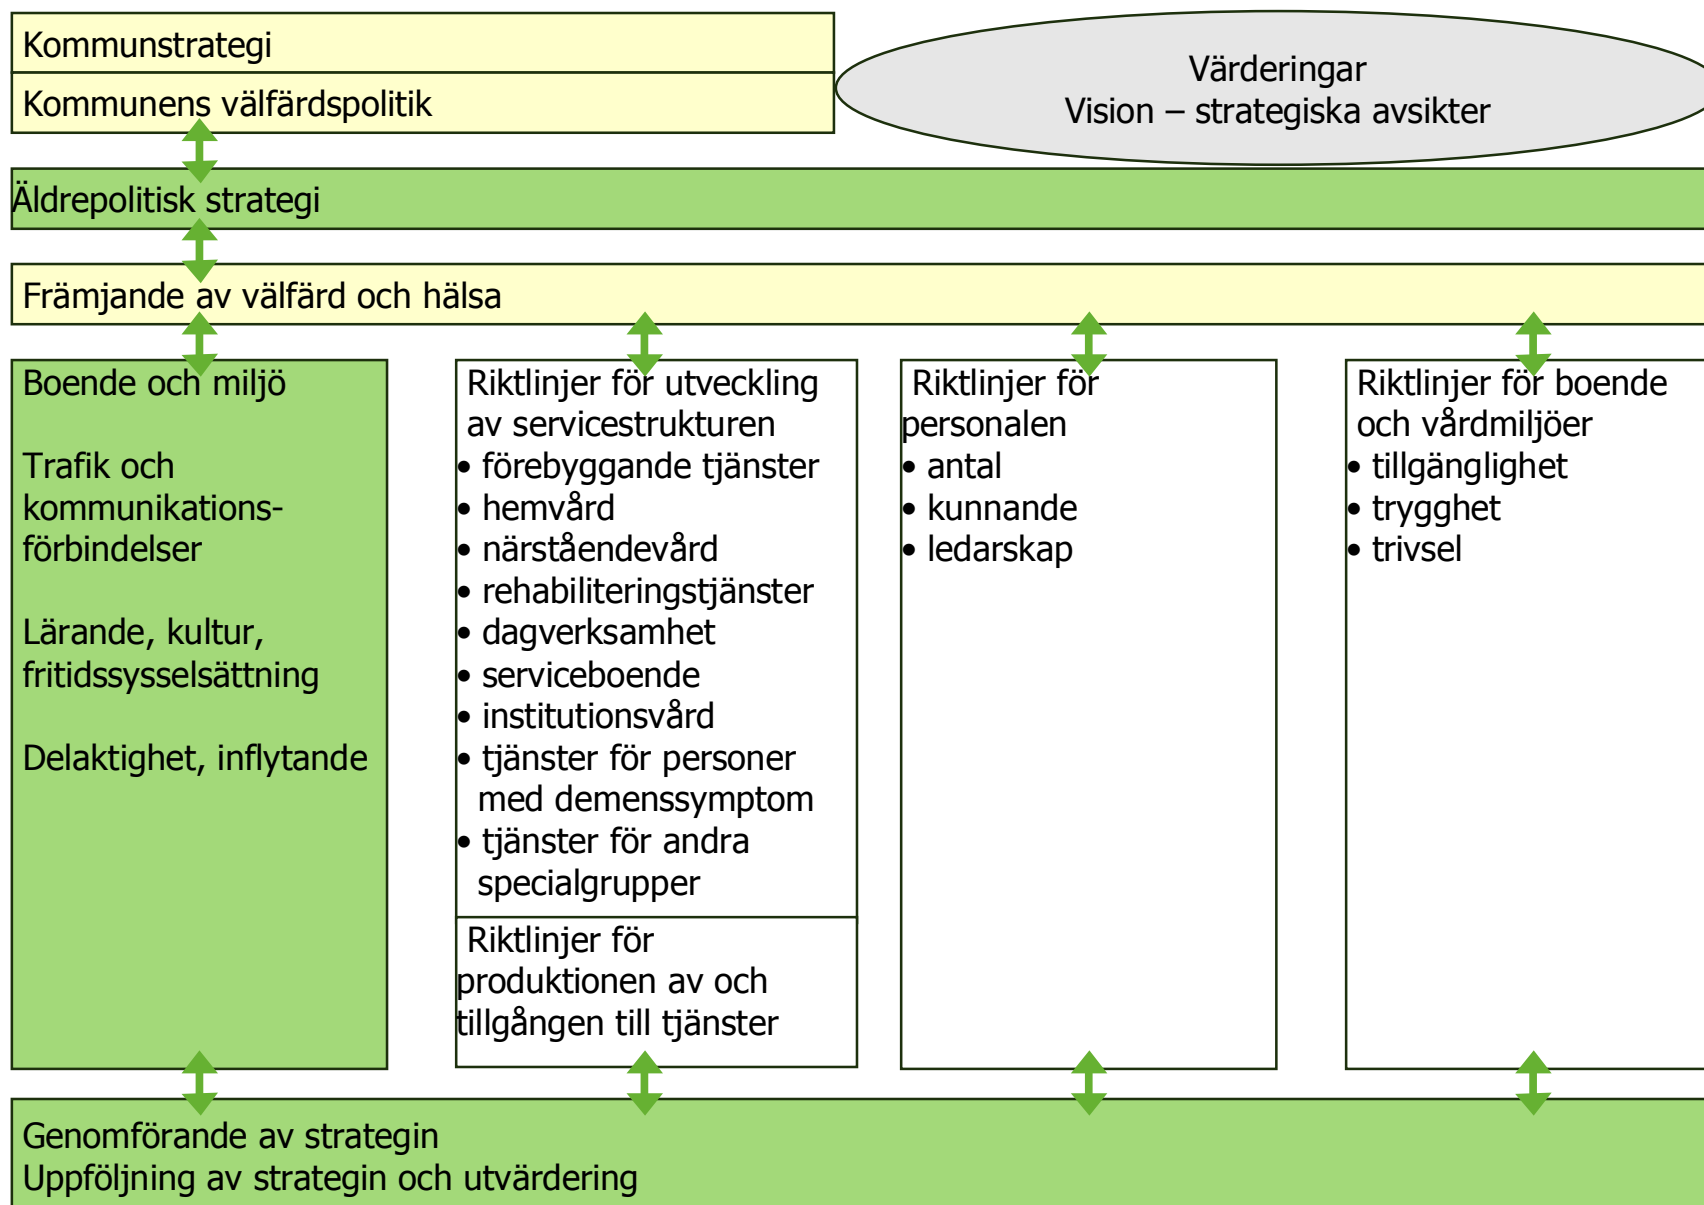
Kommunstrategi

Kommunens välfärdspolitik

Värderingar
Vision – strategiska avsikter

Äldrepolitisk strategi

Främjande av välfärd och hälsa

Boende och miljö

Trafik och kommunikationsförbindelser

Lärande, kultur, fritidssysselsättning

Delaktighet, inflytande

Riktlinjer för utveckling av servicestrukturen
• förebyggande tjänster
• hemvård
• närståendevård
• rehabiliteringstjänster
• dagverksamhet
• serviceboende
• institutionsvård
• tjänster för personer med demenssymptom
• tjänster för andra specialgrupper

Riktlinjer för produktionen av och tillgången till tjänster

Riktlinjer för personalen
• antal
• kunnande
• ledarskap

Riktlinjer för boende och vårdmiljöer
• tillgänglighet
• trygghet
• trivsel

Genomförande av strategin
Uppföljning av strategin och utvärdering